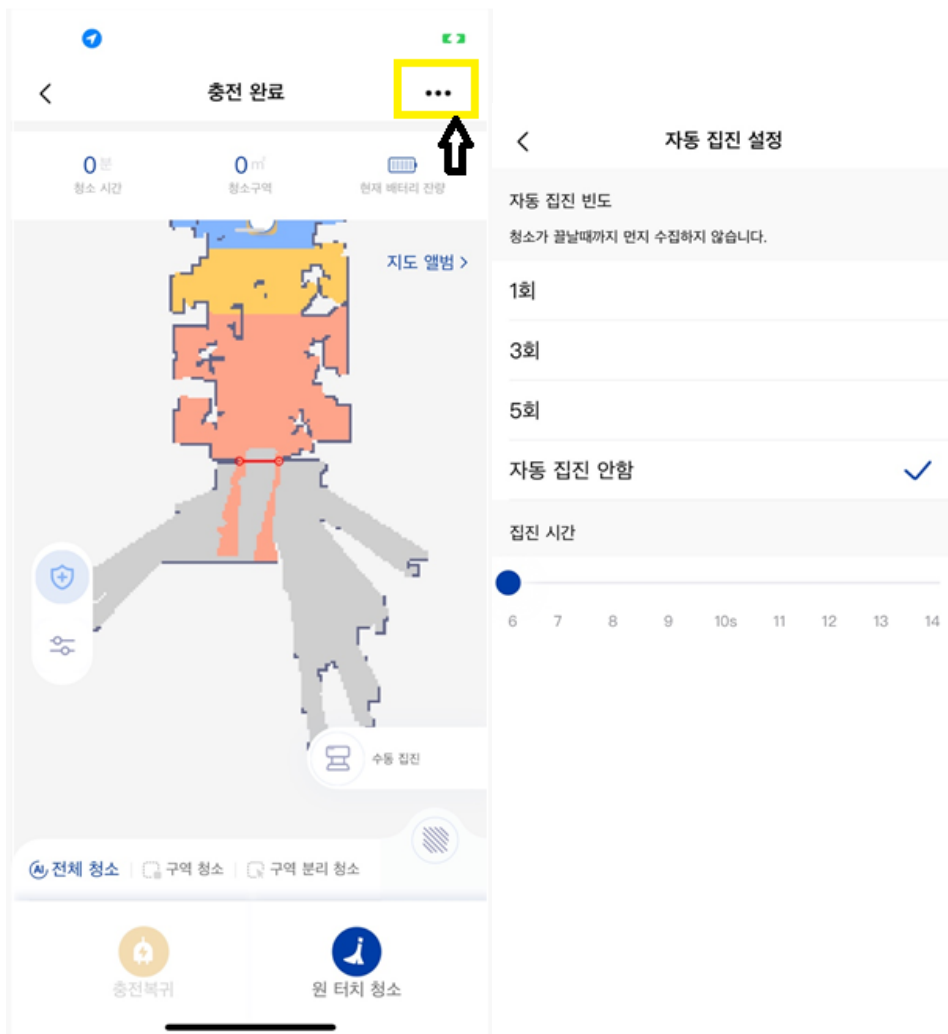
충전 완료

0분
청소 시간

0㎡
청소구역

현재 배터리 잔량

지도 앨범 >

수동 집진

전체 청소 | 구역 청소 | 구역 분리 청소

충전복귀

원 터치 청소

자동 집진 설정

자동 집진 빈도
청소가 끝날때까지 먼지 수집하지 않습니다.

1회

3회

5회

자동 집진 안함

집진 시간

6 7 8 9 10s 11 12 13 14